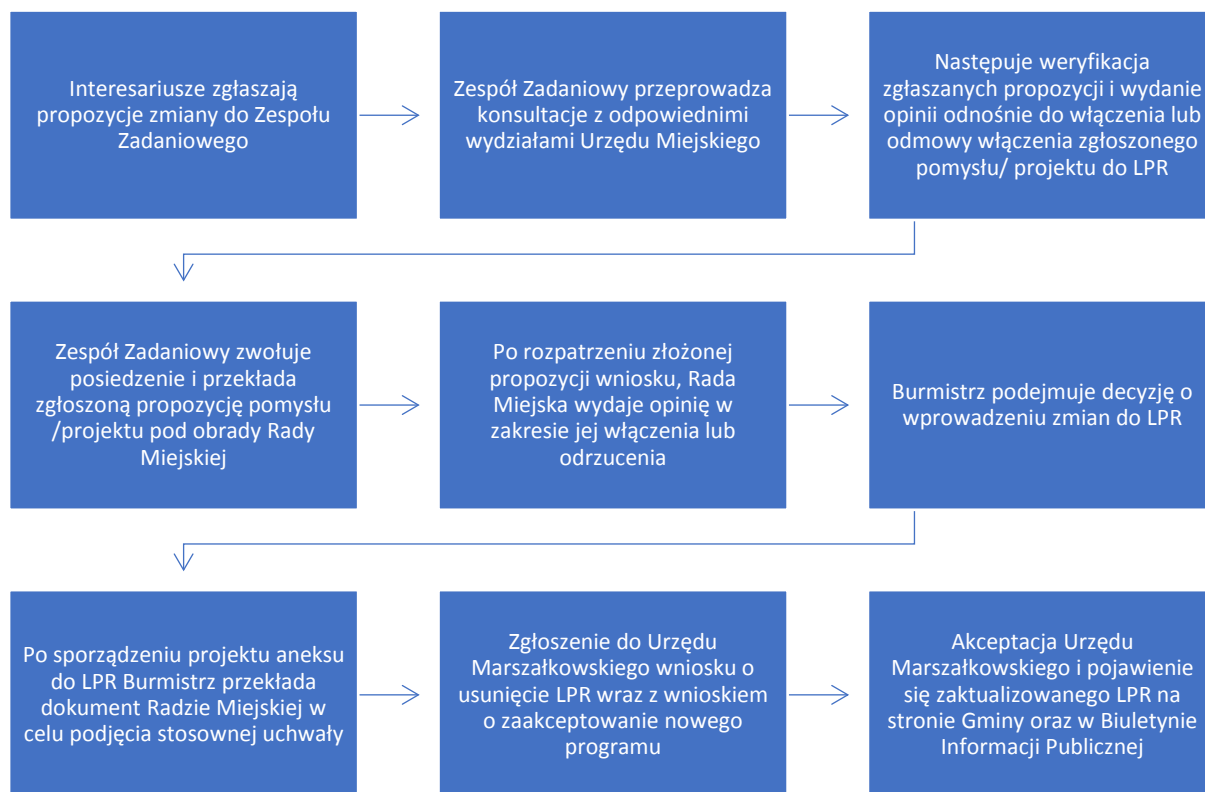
Interesariusze zgłaszają propozycje zmiany do Zespołu Zadaniowego

Zespół Zadaniowy przeprowadza konsultacje z odpowiednimi wydziałami Urzędu Miejskiego

Następuje weryfikacja zgłaszanych propozycji i wydanie opinii odnośnie do włączenia lub odmowy włączenia zgłoszonego pomysłu/ projektu do LPR

Zespół Zadaniowy zwołuje posiedzenie i przekłada zgłoszoną propozycję pomysłu /projektu pod obrady Rady Miejskiej

Po rozpatrzeniu złożonej propozycji wniosku, Rada Miejska wydaje opinię w zakresie jej włączenia lub odrzucenia

Burmistrz podejmuje decyzję o wprowadzeniu zmian do LPR

Po sporządzeniu projektu aneksu do LPR Burmistrz przekłada dokument Radzie Miejskiej w celu podjęcia stosownej uchwały

Zgłoszenie do Urzędu Marszałkowskiego wniosku o usunięcie LPR wraz z wnioskiem o zaakceptowanie nowego programu

Akceptacja Urzędu Marszałkowskiego i pojawienie się zaktualizowanego LPR na stronie Gminy oraz w Biuletynie Informacji Publicznej